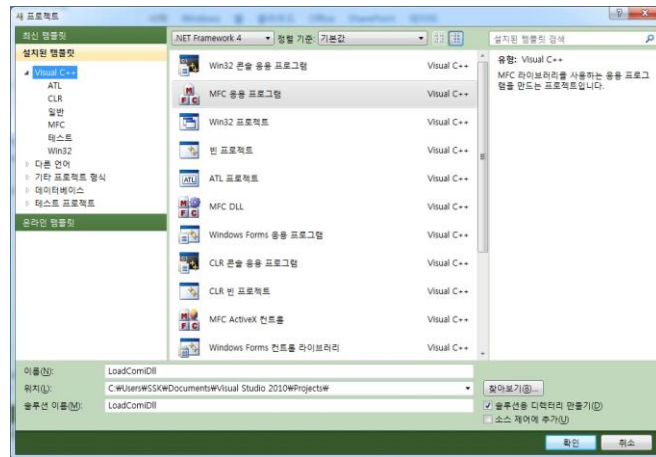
새 프로젝트

최신 템플릿
설치된 템플릿
◢ Visual C++
ATL
CLR
일반
MFC
테스트
Win32
▷ 다른 언어
▷ 기타 프로젝트 형식
▷ 데이터베이스
▷ 테스트 프로젝트
온라인 템플릿

.NET Framework 4 정렬 기준: 기본값

| | |
|---|---|
| Win32 콘솔 응용 프로그램 | Visual C++ |
| MFC 응용 프로그램 | Visual C++ |
| Win32 프로젝트 | Visual C++ |
| 빈 프로젝트 | Visual C++ |
| ATL 프로젝트 | Visual C++ |
| MFC DLL | Visual C++ |
| Windows Forms 응용 프로그램 | Visual C++ |
| CLR 콘솔 응용 프로그램 | Visual C++ |
| CLR 빈 프로젝트 | Visual C++ |
| MFC ActiveX 컨트롤 | Visual C++ |
| Windows Forms 컨트롤 라이브러리 | Visual C++ |

설치된 템플릿 검색

유형: Visual C++
MFC 라이브러리를 사용하는 응용 프로그램을 만드는 프로젝트입니다.

이름(N): LoadComDll
위치(L): C:₩Users₩SSK₩Documents₩Visual Studio 2010₩Projects₩
찾아보기(B)...
솔루션 이름(M): LoadComDll
솔루션용 디렉터리 만들기(D)
소스 제어에 추가(U)
확인 취소